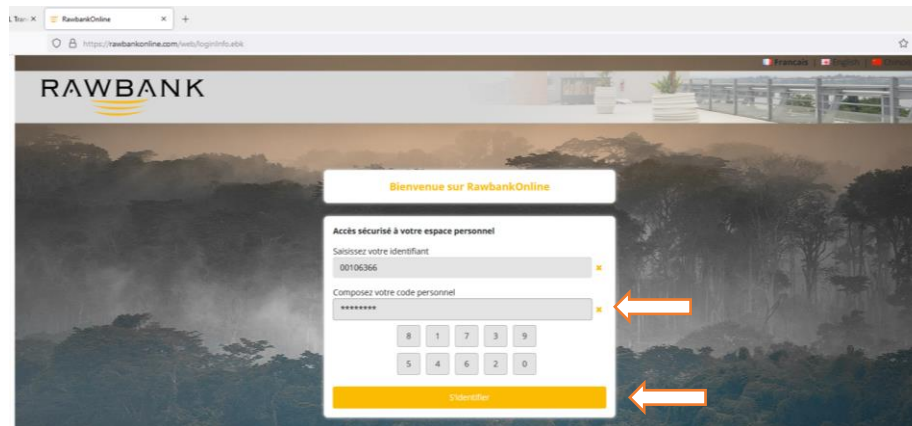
L Tran ×
RawbankOnline ×
+
https://rawbankonline.com/web/loginInfo.ebk
Français | English | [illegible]
RAWBANK
Bienvenue sur RawbankOnline
Accès sécurisé à votre espace personnel
Saisissez votre identifiant
00106366
Composez votre code personnel
********
8 1 7 3 9
5 4 6 2 0
S'identifier